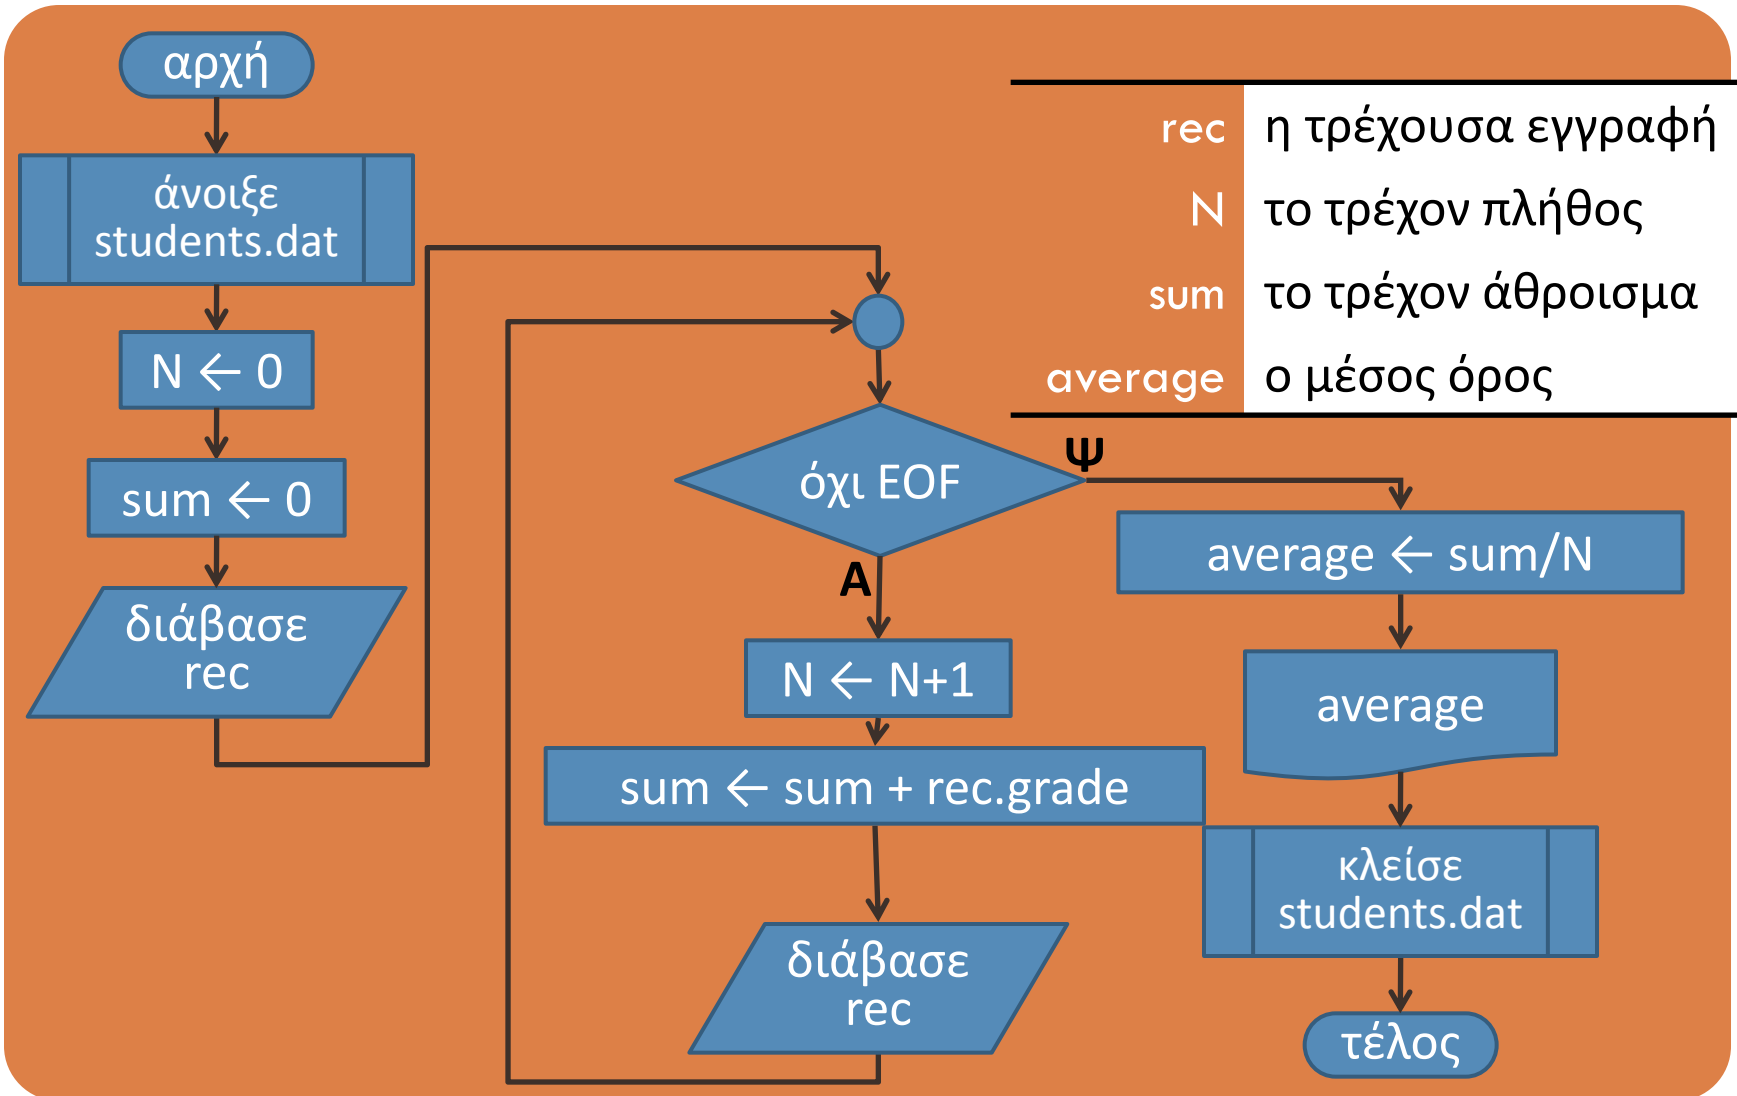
αρχή

άνοιξε students.dat

N ← 0

sum ← 0

διάβασε rec

| | |
|---|---|
| rec | η τρέχουσα εγγραφή |
| N | το τρέχον πλήθος |
| sum | το τρέχον άθροισμα |
| average | ο μέσος όρος |

όχι EOF

Ψ

Α

average ← sum/N

average

N ← N+1

sum ← sum + rec.grade

κλείσε students.dat

διάβασε rec

τέλος